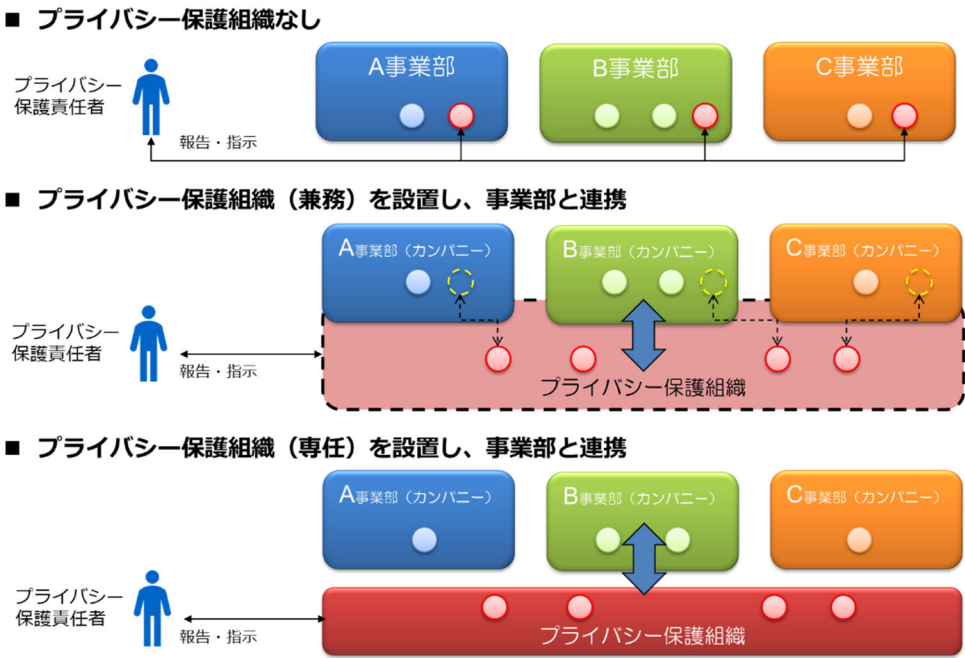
■ プライバシー保護組織なし

プライバシー保護責任者

A事業部

B事業部

C事業部

報告・指示

■ プライバシー保護組織（兼務）を設置し、事業部と連携

A事業部（カンパニー）

B事業部（カンパニー）

C事業部（カンパニー）

プライバシー保護責任者

報告・指示

プライバシー保護組織

■ プライバシー保護組織（専任）を設置し、事業部と連携

A事業部（カンパニー）

B事業部（カンパニー）

C事業部（カンパニー）

プライバシー保護責任者

報告・指示

プライバシー保護組織